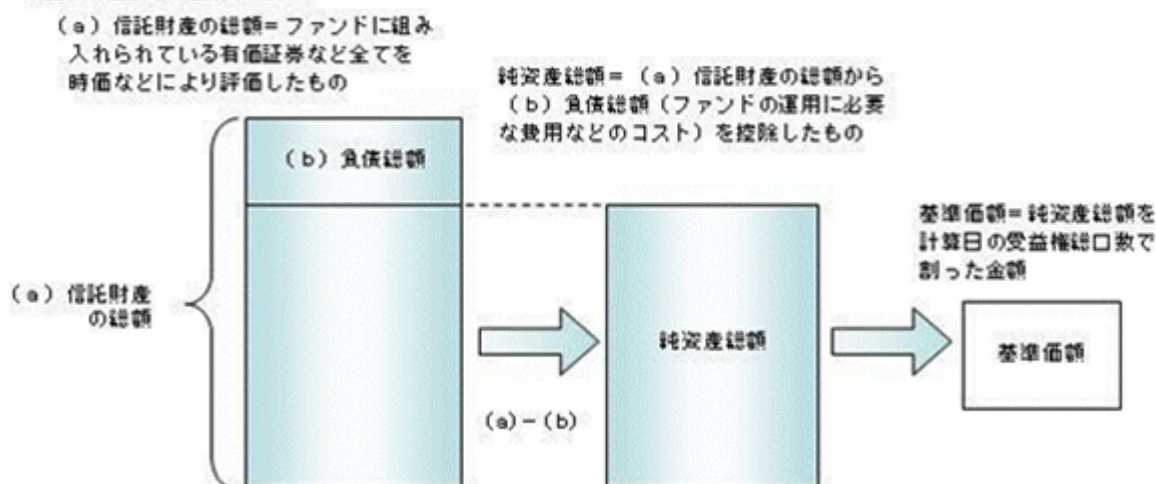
（a）信託財産の総額＝ファンドに組み入れられている有価証券など全てを時価などにより評価したもの

純資産総額＝（a）信託財産の総額から（b）負債総額（ファンドの運用に必要な費用などのコスト）を控除したもの

（b）負債総額

基準価額＝純資産総額を計算日の受益権総口数で割った金額

（a）信託財産の総額

純資産総額

基準価額

(a)－(b)